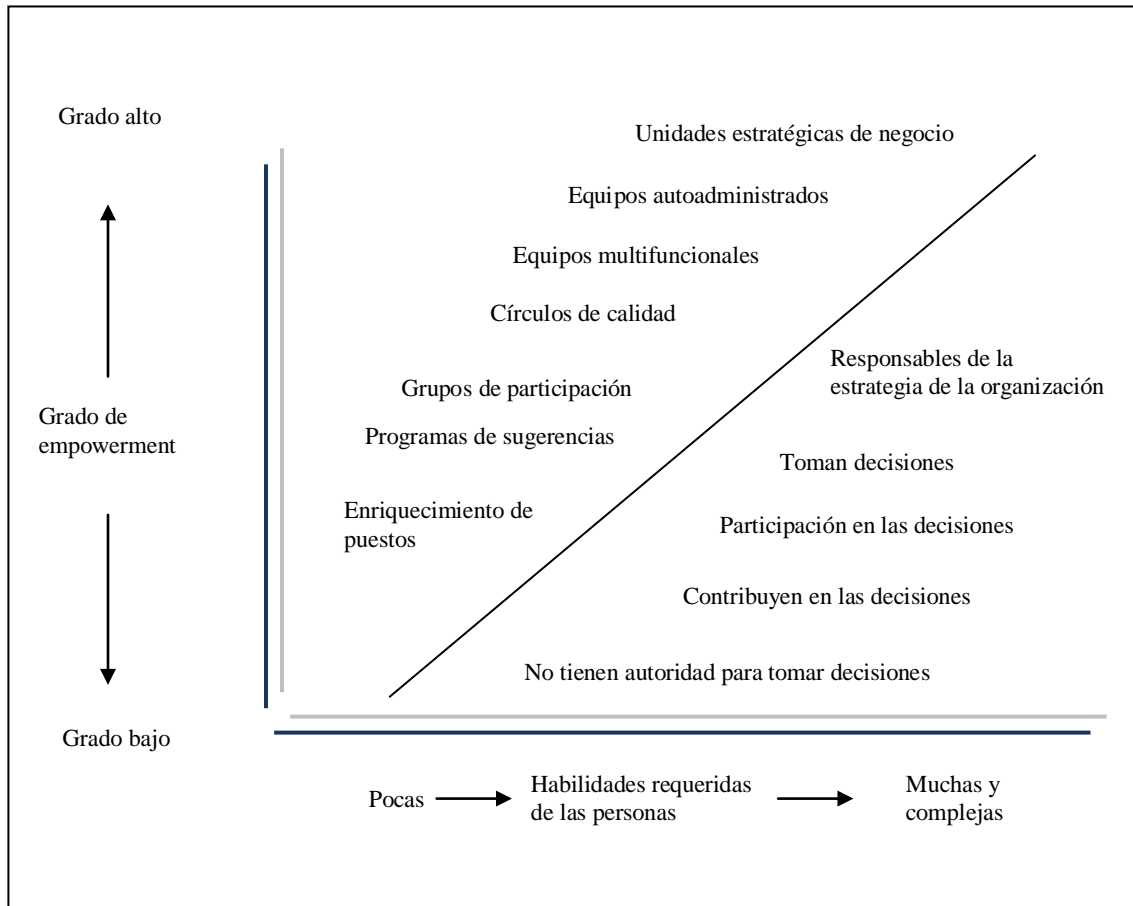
Grado alto

Unidades estratégicas de negocio

Equipos autoadministrados

Equipos multifuncionales

Círculos de calidad

Responsables de la estrategia de la organización

Grupos de participación

Grado de empowerment

Programas de sugerencias

Toman decisiones

Enriquecimiento de puestos

Participación en las decisiones

Contribuyen en las decisiones

No tienen autoridad para tomar decisiones

Grado bajo

Pocas

Habilidades requeridas de las personas

Muchas y complejas